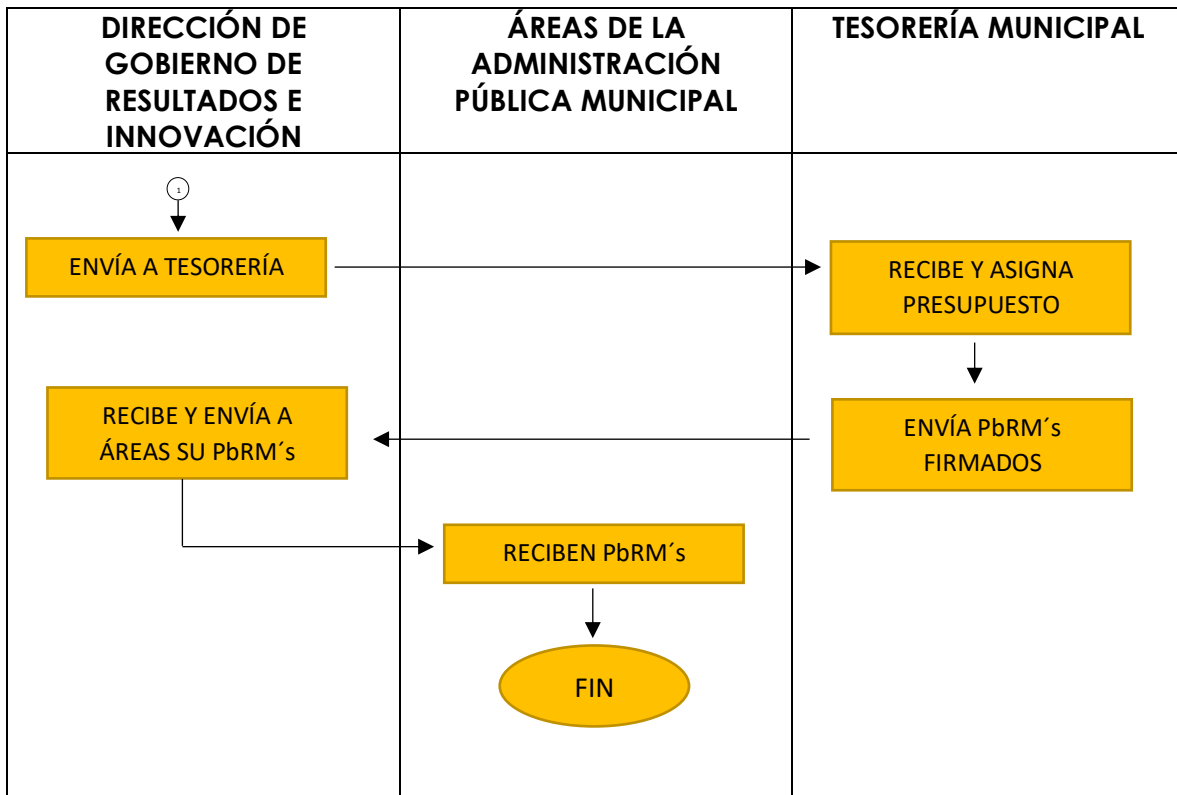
| DIRECCIÓN DE GOBIERNO DE RESULTADOS E INNOVACIÓN | ÁREAS DE LA ADMINISTRACIÓN PÚBLICA MUNICIPAL | TESORERÍA MUNICIPAL |
|---|---|---|
| 1 | | |
| ENVÍA A TESORERÍA | | RECIBE Y ASIGNA PRESUPUESTO |
| RECIBE Y ENVÍA A ÁREAS SU PbRM´s | | ENVÍA PbRM´s FIRMADOS |
| | RECIBEN PbRM´s | |
| | FIN | |